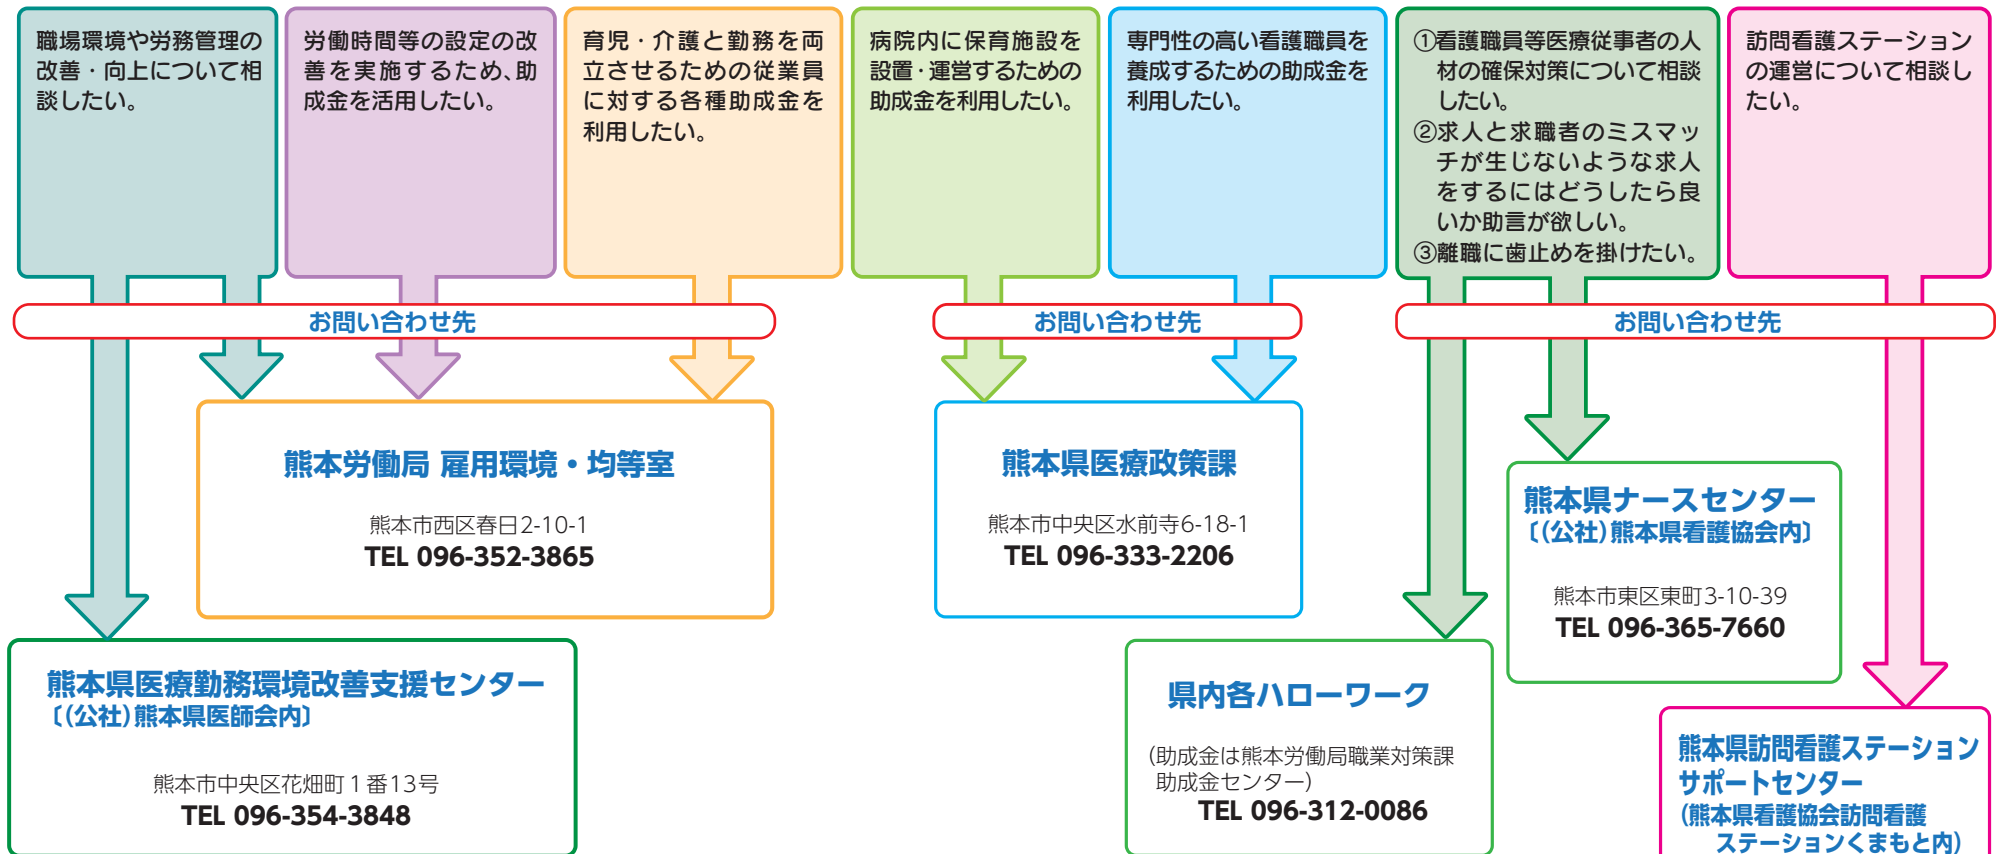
職場環境や労務管理の改善・向上について相談したい。

労働時間等の設定の改善を実施するため、助成金を活用したい。

育児・介護と勤務を両立させるための従業員に対する各種助成金を利用したい。

病院内に保育施設を設置・運営するための助成金を利用したい。

専門性の高い看護職員を養成するための助成金を利用したい。

①看護職員等医療従事者の人材の確保対策について相談したい。
②求人と求職者のミスマッチが生じないような求人をするにはどうしたら良いか助言が欲しい。
③離職に歯止めを掛けたい。

訪問看護ステーションの運営について相談したい。

お問い合わせ先

お問い合わせ先

お問い合わせ先

熊本労働局 雇用環境・均等室
熊本市西区春日2-10-1
TEL 096-352-3865

熊本県医療政策課
熊本市中央区水前寺6-18-1
TEL 096-333-2206

熊本県ナースセンター
〔(公社)熊本県看護協会内〕
熊本市東区東町3-10-39
TEL 096-365-7660

熊本県医療勤務環境改善支援センター
〔(公社)熊本県医師会内〕
熊本市中央区花畑町１番13号
TEL 096-354-3848

県内各ハローワーク
(助成金は熊本労働局職業対策課助成金センター)
TEL 096-312-0086

熊本県訪問看護ステーションサポートセンター
(熊本県看護協会訪問看護ステーションくまもと内)